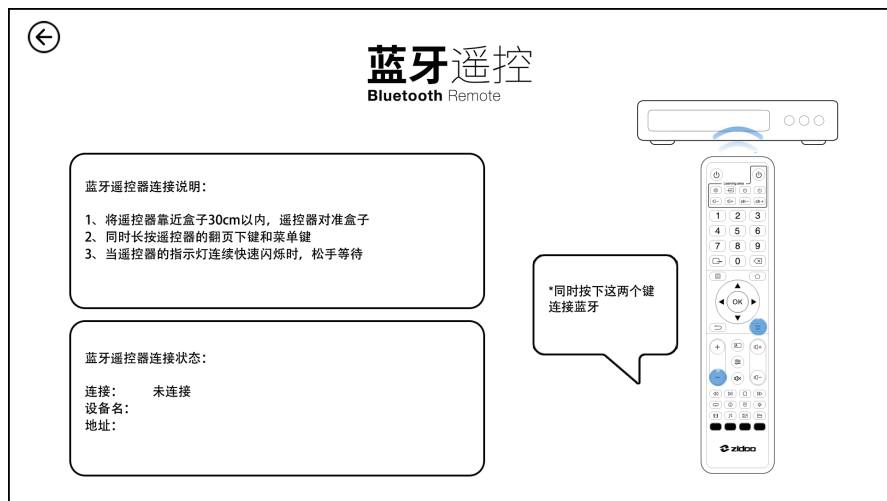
蓝牙遥控
Bluetooth Remote

蓝牙遥控器连接说明：

1、将遥控器靠近盒子30cm以内，遥控器对准盒子
2、同时长按遥控器的翻页下键和菜单键
3、当遥控器的指示灯连续快速闪烁时，松手等待

蓝牙遥控器连接状态：

连接： 未连接
设备名：
地址：

*同时按下这两个键连接蓝牙

1 2 3
4 5 6
7 8 9
0
OK

zidoo